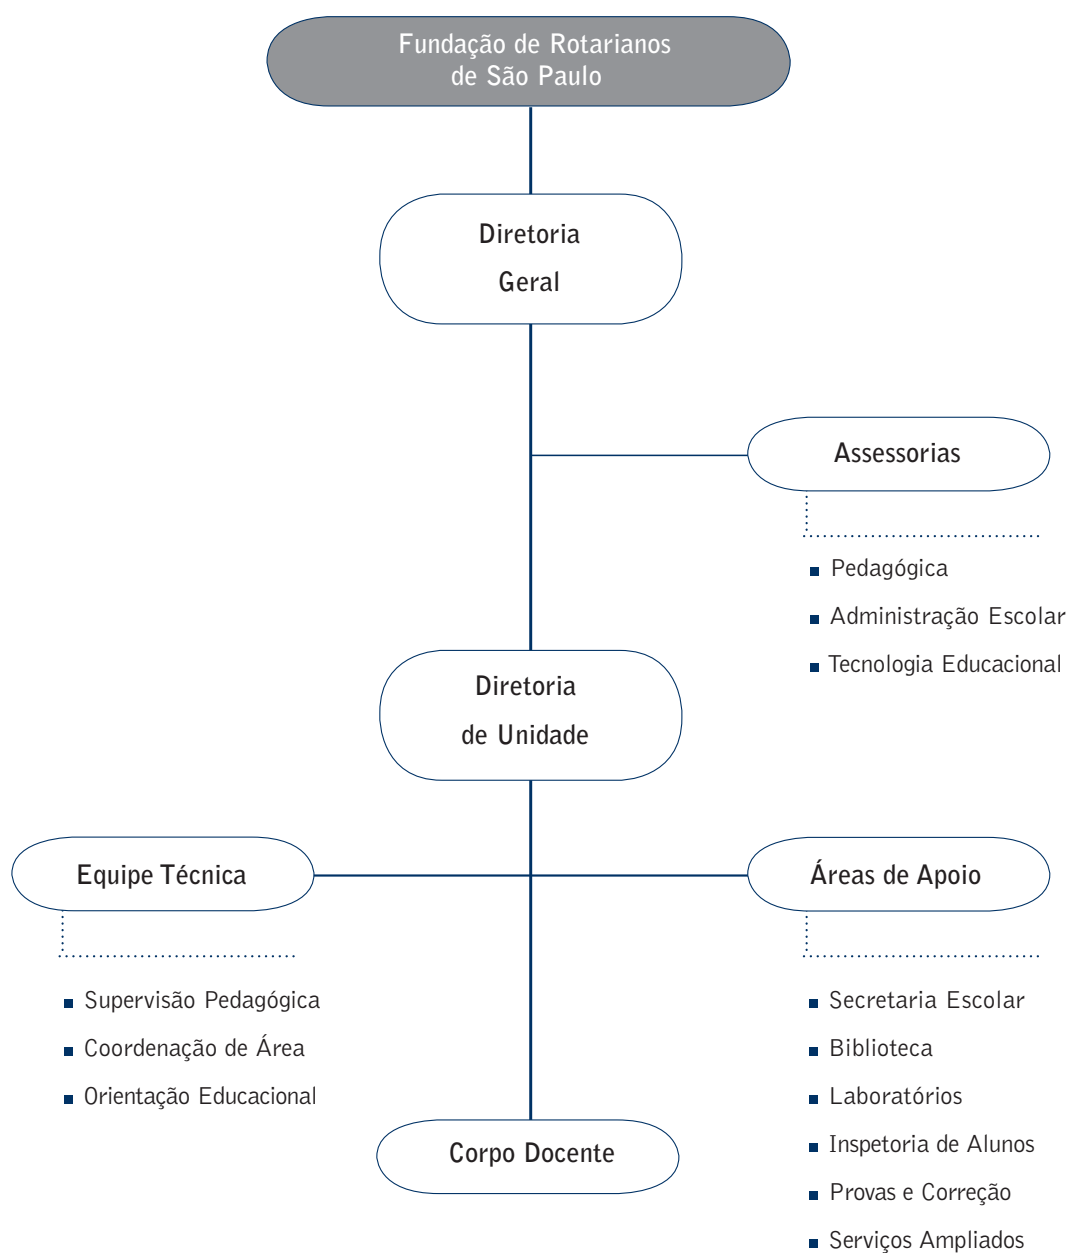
Fundação de Rotarianos de São Paulo

Diretoria Geral

Assessorias

- Pedagógica
- Administração Escolar
- Tecnologia Educacional

Diretoria de Unidade

Equipe Técnica

- Supervisão Pedagógica
- Coordenação de Área
- Orientação Educacional

Áreas de Apoio

- Secretaria Escolar
- Biblioteca
- Laboratórios
- Inspetoria de Alunos
- Provas e Correção
- Serviços Ampliados

Corpo Docente